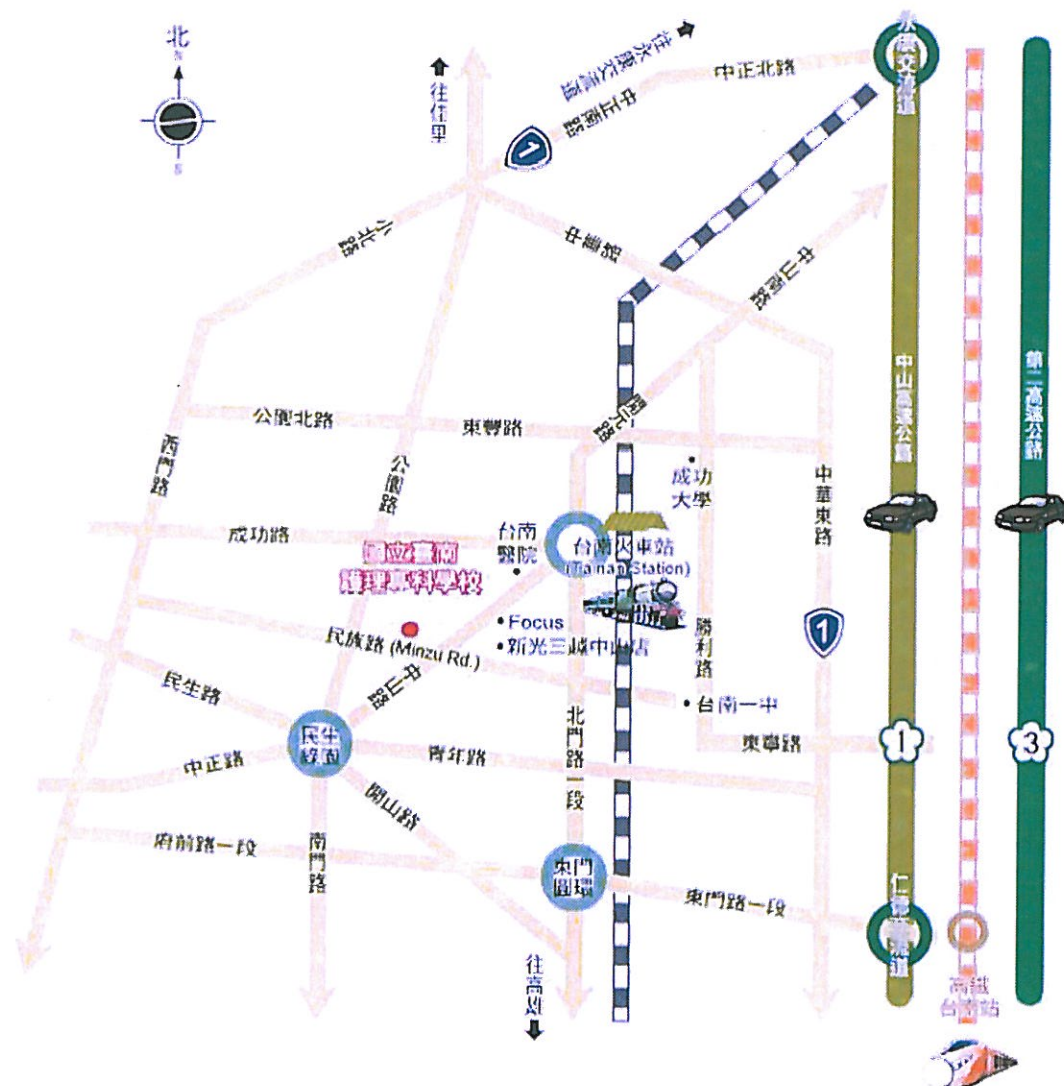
北
N
S

往佳里

往永康交流道

中正北路

中華路

1

小北路

中華路

中山路

公園北路

東豐路

西門路

公園路

開元路

成功大學

成功路

台南醫院

台南火車站 (Tainan Station)

國立臺南護理專科學校

中華東路

民族路 (Minzu Rd.)

• Focus

• 新光三越中山店

1

勝利路

民生路

中山路

• 台南一中

北門路一段

民生綠園

東寧路

中正路

青年路

開山路

府前路一段

南門路

東門圓環

東門路一段

往高雄

永康交流道

中山高速公路

第二高速公路

1

3

仁德交流道

高鐵台南站